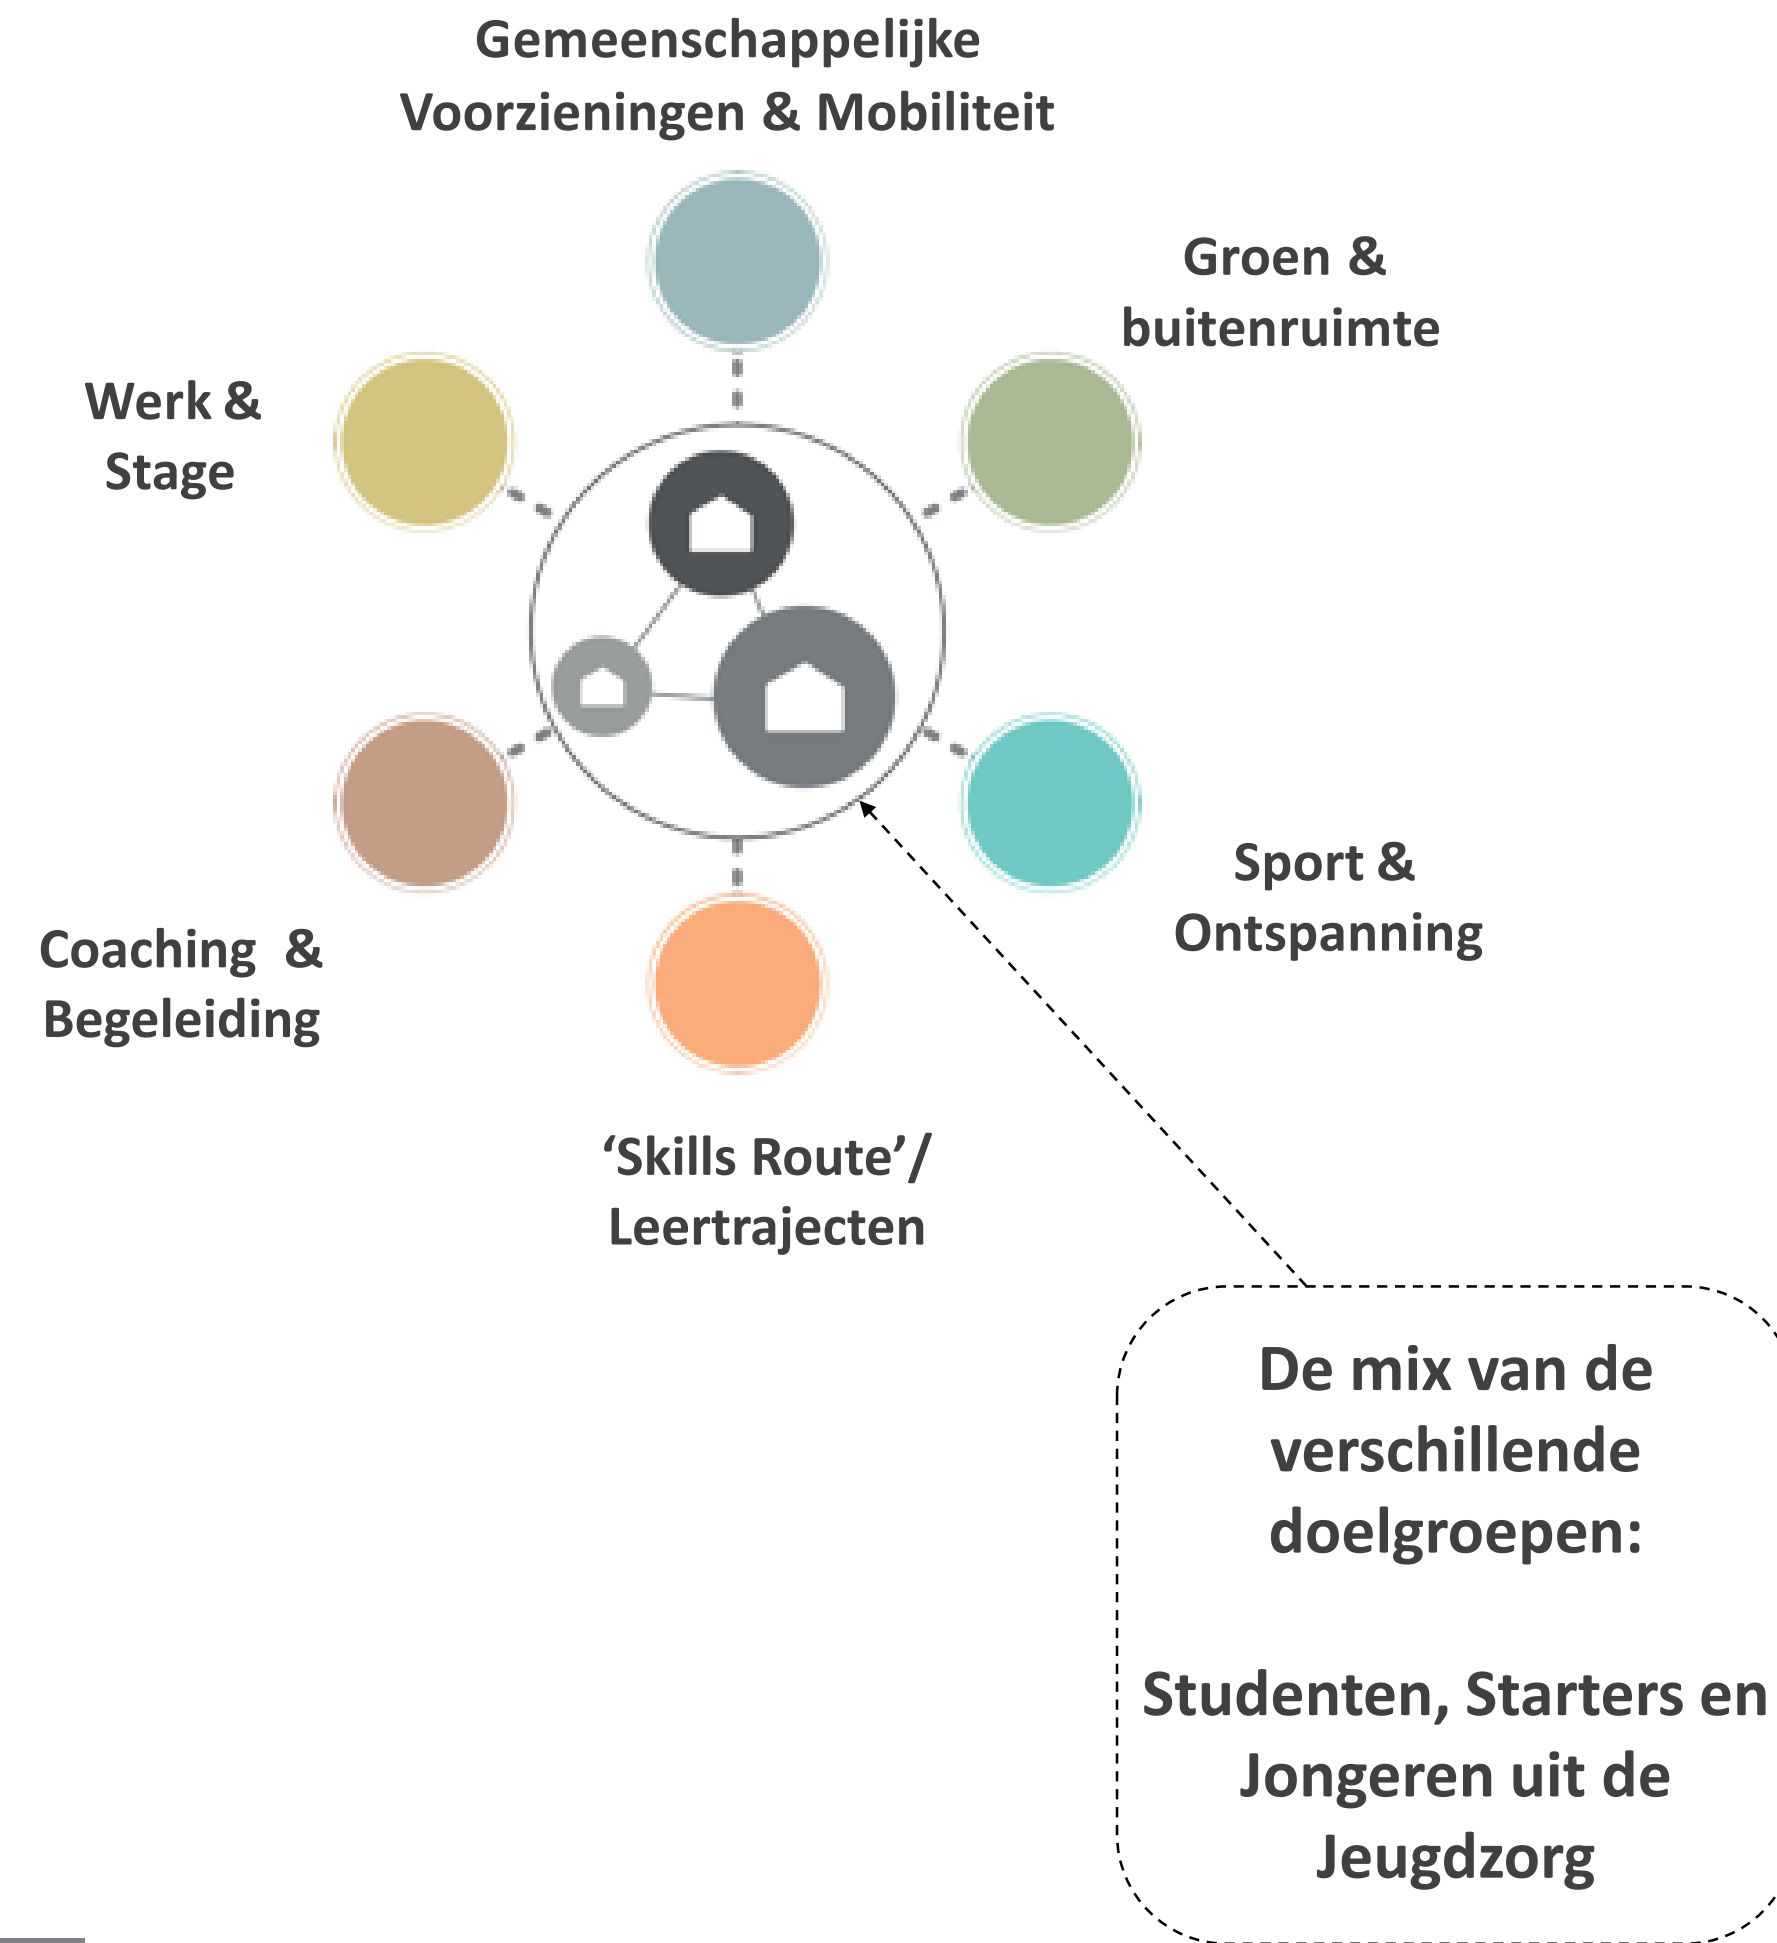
Gemeenschappelijke Voorzieningen & Mobiliteit

Groen & buitenruimte

Werk & Stage

Sport & Ontspanning

Coaching & Begeleiding

‘Skills Route’/ Leertrajecten

De mix van de verschillende doelgroepen:

Studenten, Starters en Jongeren uit de Jeugdzorg